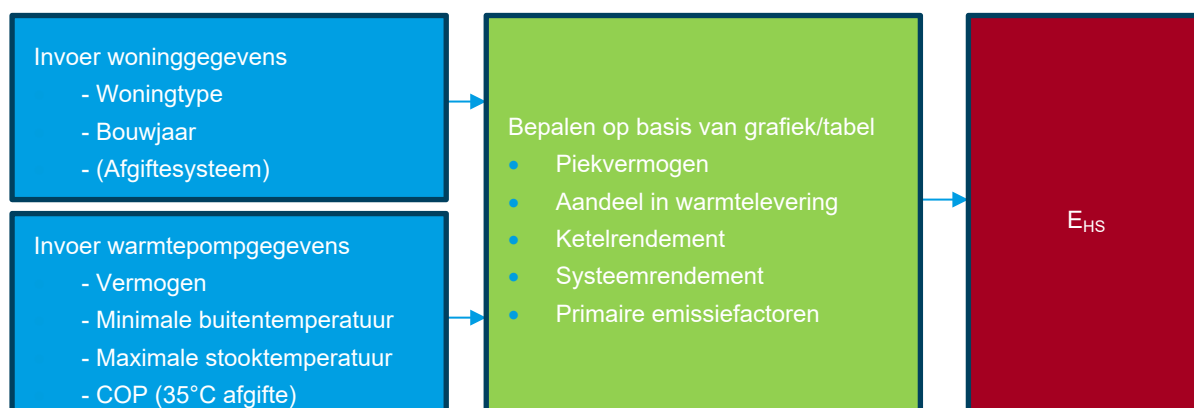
Invoer woninggegevens
- Woningtype
- Bouwjaar
- (Afgiftesysteem)

Invoer warmtepompgegevens
- Vermogen
- Minimale buitentemperatuur
- Maximale stooktemperatuur
- COP (35°C afgifte)

Bepalen op basis van grafiek/tabel
- Piekvermogen
- Aandeel in warmtelevering
- Ketelrendement
- Systeemrendement
- Primaire emissiefactoren

$E_{HS}$